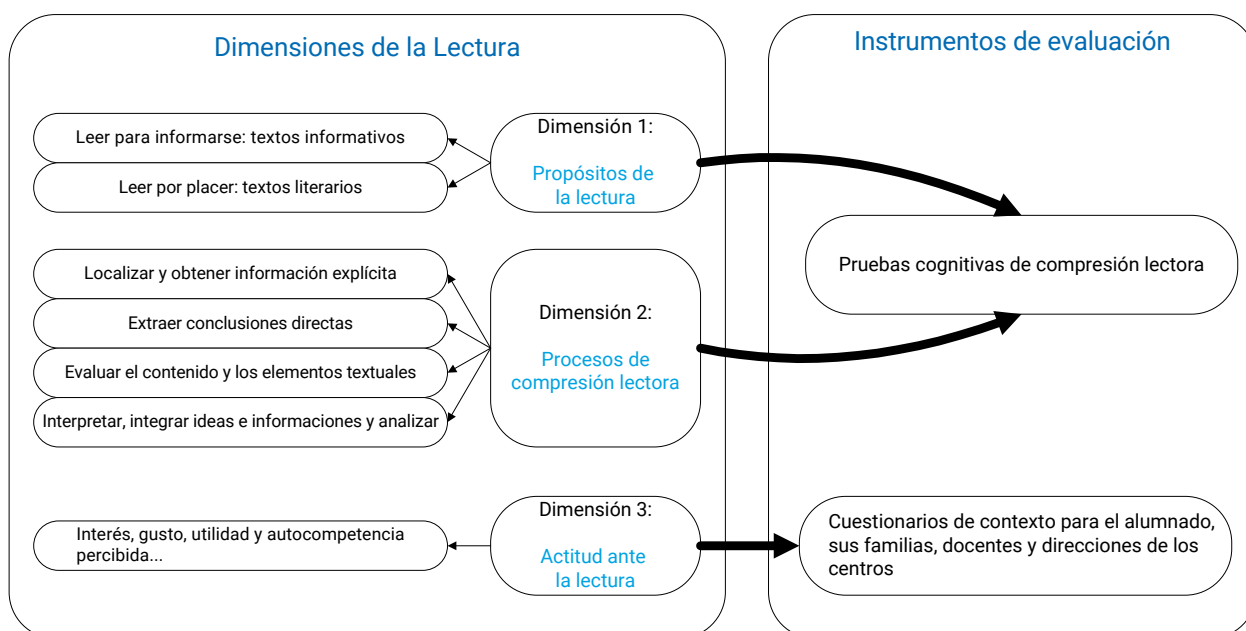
Dimensiones de la Lectura

Leer para informarse: textos informativos

Leer por placer: textos literarios

Dimensión 1:

Propósitos de la lectura

Localizar y obtener información explícita

Extraer conclusiones directas

Evaluar el contenido y los elementos textuales

Interpretar, integrar ideas e informaciones y analizar

Dimensión 2:

Procesos de compresión lectora

Interés, gusto, utilidad y autocompetencia percibida...

Dimensión 3:

Actitud ante la lectura

Instrumentos de evaluación

Pruebas cognitivas de compresión lectora

Cuestionarios de contexto para el alumnado, sus familias, docentes y direcciones de los centros